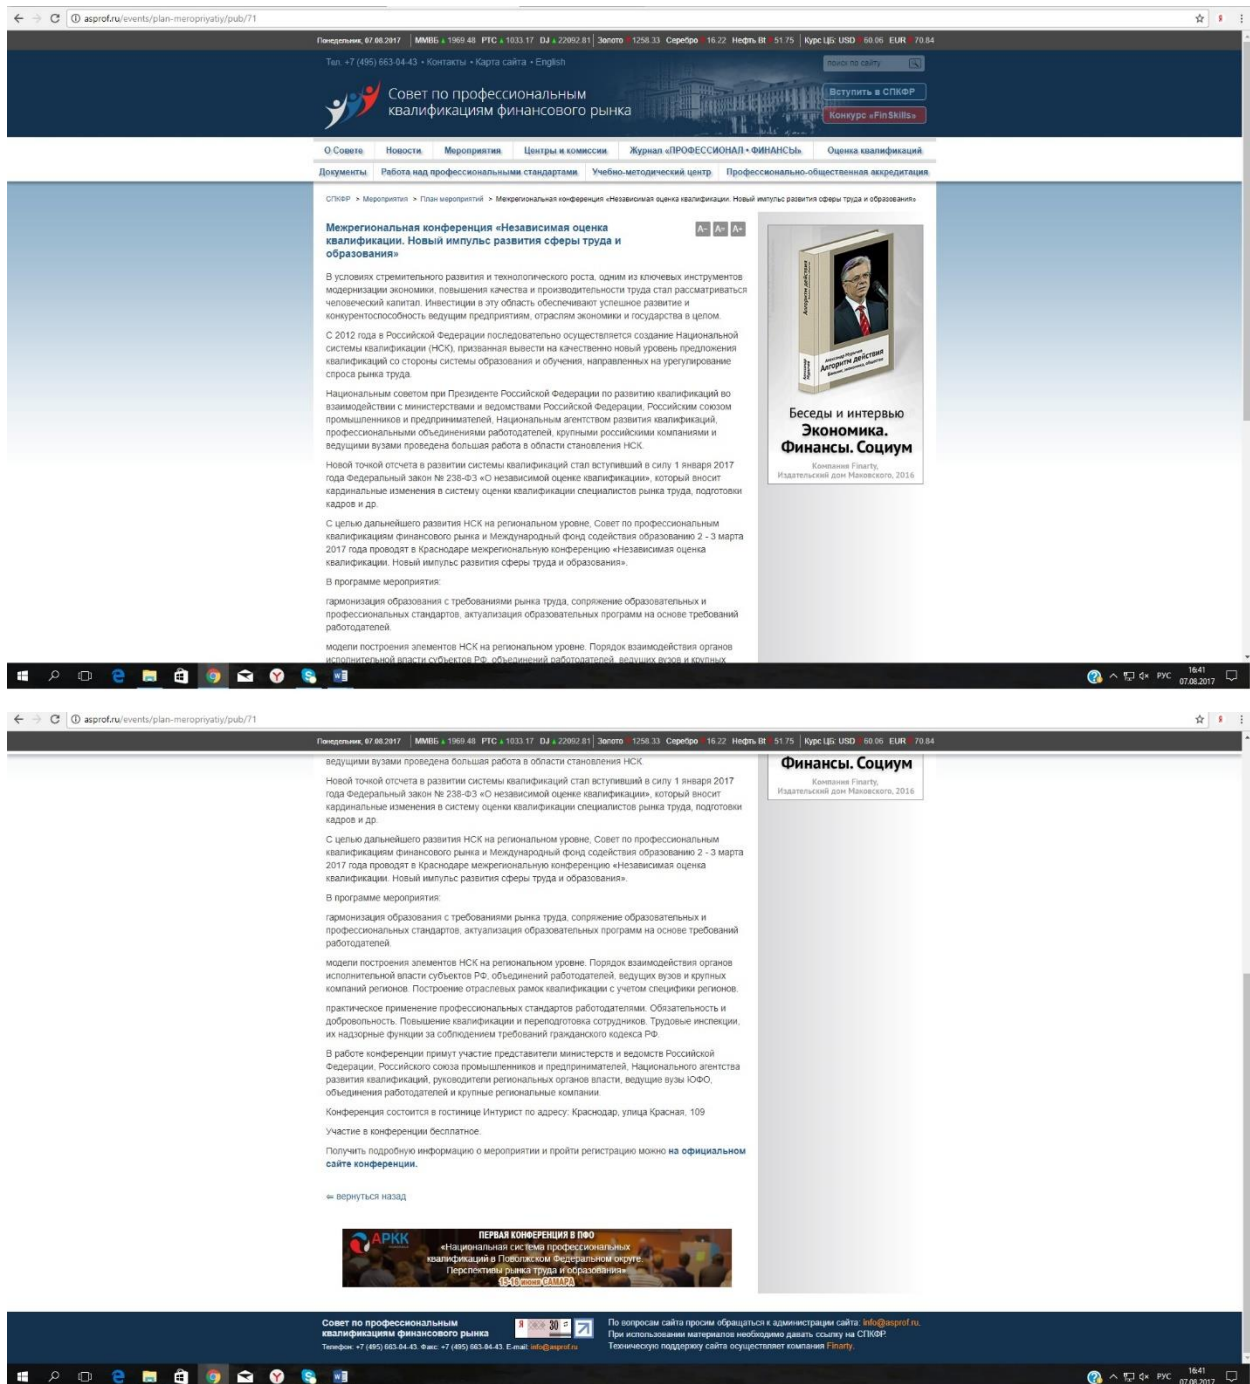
asprof.ru/events/plan-meropriyatiy/pub/71

Понедельник, 07.08.2017 | ММВБ 1969.48 РТС 1033.17 DJ 22092.81 | Золото 1258.33 Серебро 16.22 Нефть Bt 51.75 | Курс ЦБ: USD 60.06 EUR 70.84

Тел. +7 (495) 663-04-43 • Контакты • Карта сайта • English

поиск по сайту

Совет по профессиональным квалификациям финансового рынка

Вступить в СПКФР

Конкурс «FinSkills»

О Совете | Новости | Мероприятия | Центры и комиссии | Журнал «ПРОФЕССИОНАЛ • ФИНАНСЫ» | Оценка квалификаций

Документы | Работа над профессиональными стандартами | Учебно-методический центр | Профессионально-общественная аккредитация

СПКФР > Мероприятия > План мероприятий > Межрегиональная конференция «Независимая оценка квалификации. Новый импульс развития сферы труда и образования»

Межрегиональная конференция «Независимая оценка квалификации. Новый импульс развития сферы труда и образования»

A- A= A+

В условиях стремительного развития и технологического роста, одним из ключевых инструментов модернизации экономики, повышения качества и производительности труда стал рассматриваться человеческий капитал. Инвестиции в эту область обеспечивают успешное развитие и конкурентоспособность ведущим предприятиям, отраслям экономики и государства в целом.

С 2012 года в Российской Федерации последовательно осуществляется создание Национальной системы квалификации (НСК), призванная вывести на качественно новый уровень предложения квалификаций со стороны системы образования и обучения, направленных на урегулирование спроса рынка труда.

Национальным советом при Президенте Российской Федерации по развитию квалификаций во взаимодействии с министерствами и ведомствами Российской Федерации, Российским союзом промышленников и предпринимателей, Национальным агентством развития квалификаций, профессиональными объединениями работодателей, крупными российскими компаниями и ведущими вузами проведена большая работа в области становления НСК.

Новой точкой отсчета в развитии системы квалификаций стал вступивший в силу 1 января 2017 года Федеральный закон № 238-ФЗ «О независимой оценке квалификации», который вносит кардинальные изменения в систему оценки квалификации специалистов рынка труда, подготовки кадров и др.

С целью дальнейшего развития НСК на региональном уровне, Совет по профессиональным квалификациям финансового рынка и Международный фонд содействия образованию 2 - 3 марта 2017 года проводят в Краснодаре межрегиональную конференцию «Независимая оценка квалификации. Новый импульс развития сферы труда и образования».

В программе мероприятия:

гармонизация образования с требованиями рынка труда, сопряжение образовательных и профессиональных стандартов, актуализация образовательных программ на основе требований работодателей.

модели построения элементов НСК на региональном уровне. Порядок взаимодействия органов исполнительной власти субъектов РФ, объединений работодателей, ведущих вузов и крупных компаний регионов. Построение отраслевых рамок квалификации с учетом специфики регионов.

практическое применение профессиональных стандартов работодателями. Обязательность и добровольность. Повышение квалификации и переподготовка сотрудников. Трудовые инспекции, их надзорные функции за соблюдением требований гражданского кодекса РФ.

В работе конференции примут участие представители министерств и ведомств Российской Федерации, Российского союза промышленников и предпринимателей, Национального агентства развития квалификаций, руководители региональных органов власти, ведущие вузы ЮФО, объединения работодателей и крупные региональные компании.

Конференция состоится в гостинице Интурист по адресу: Краснодар, улица Красная, 109

Участие в конференции бесплатное.

Получить подробную информацию о мероприятии и пройти регистрацию можно на официальном сайте конференции.

вернуться назад

Алгоритм действия
Беседы и интервью
Экономика. Финансы. Социум
Компания Finarty, Издательский дом Маковского, 2016

АРКК
ПЕРВАЯ КОНФЕРЕНЦИЯ В ПФО
«Национальная система профессиональных квалификаций в Поволжском Федеральном округе. Перспективы рынка труда и образования»
15-16 июня САМАРА

Совет по профессиональным квалификациям финансового рынка
Телефон: +7 (495) 663-04-43. Факс: +7 (495) 663-04-43. E-mail: info@asprof.ru

По вопросам сайта просим обращаться к администрации сайта: info@asprof.ru.
При использовании материалов необходимо давать ссылку на СПКФР.
Техническую поддержку сайта осуществляет компания Finarty.

РУС 16:41 07.08.2017